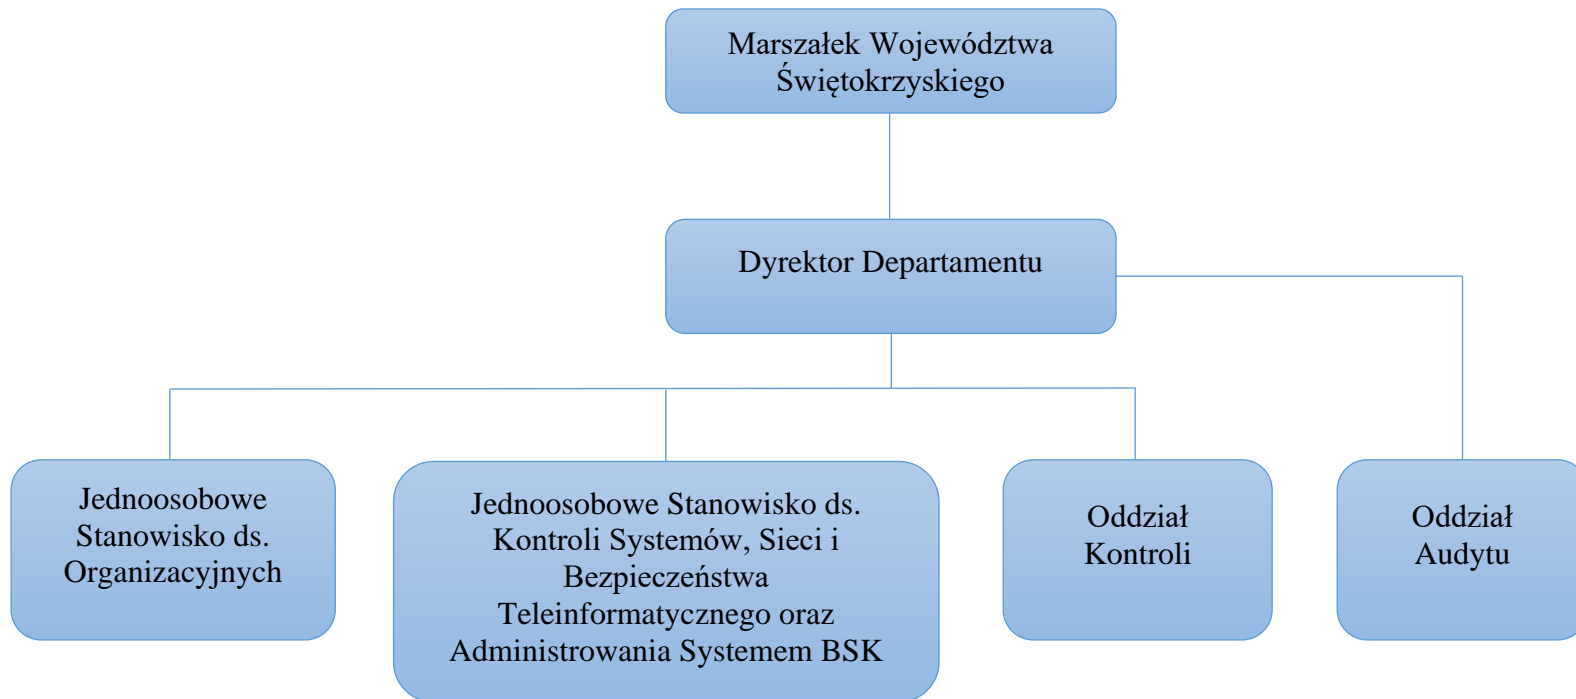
Marszałek Województwa Świętokrzyskiego

Dyrektor Departamentu

Jednoosobowe Stanowisko ds. Organizacyjnych

Jednoosobowe Stanowisko ds. Kontroli Systemów, Sieci i Bezpieczeństwa Teleinformatycznego oraz Administrowania Systemem BSK

Oddział Kontroli

Oddział Audytu